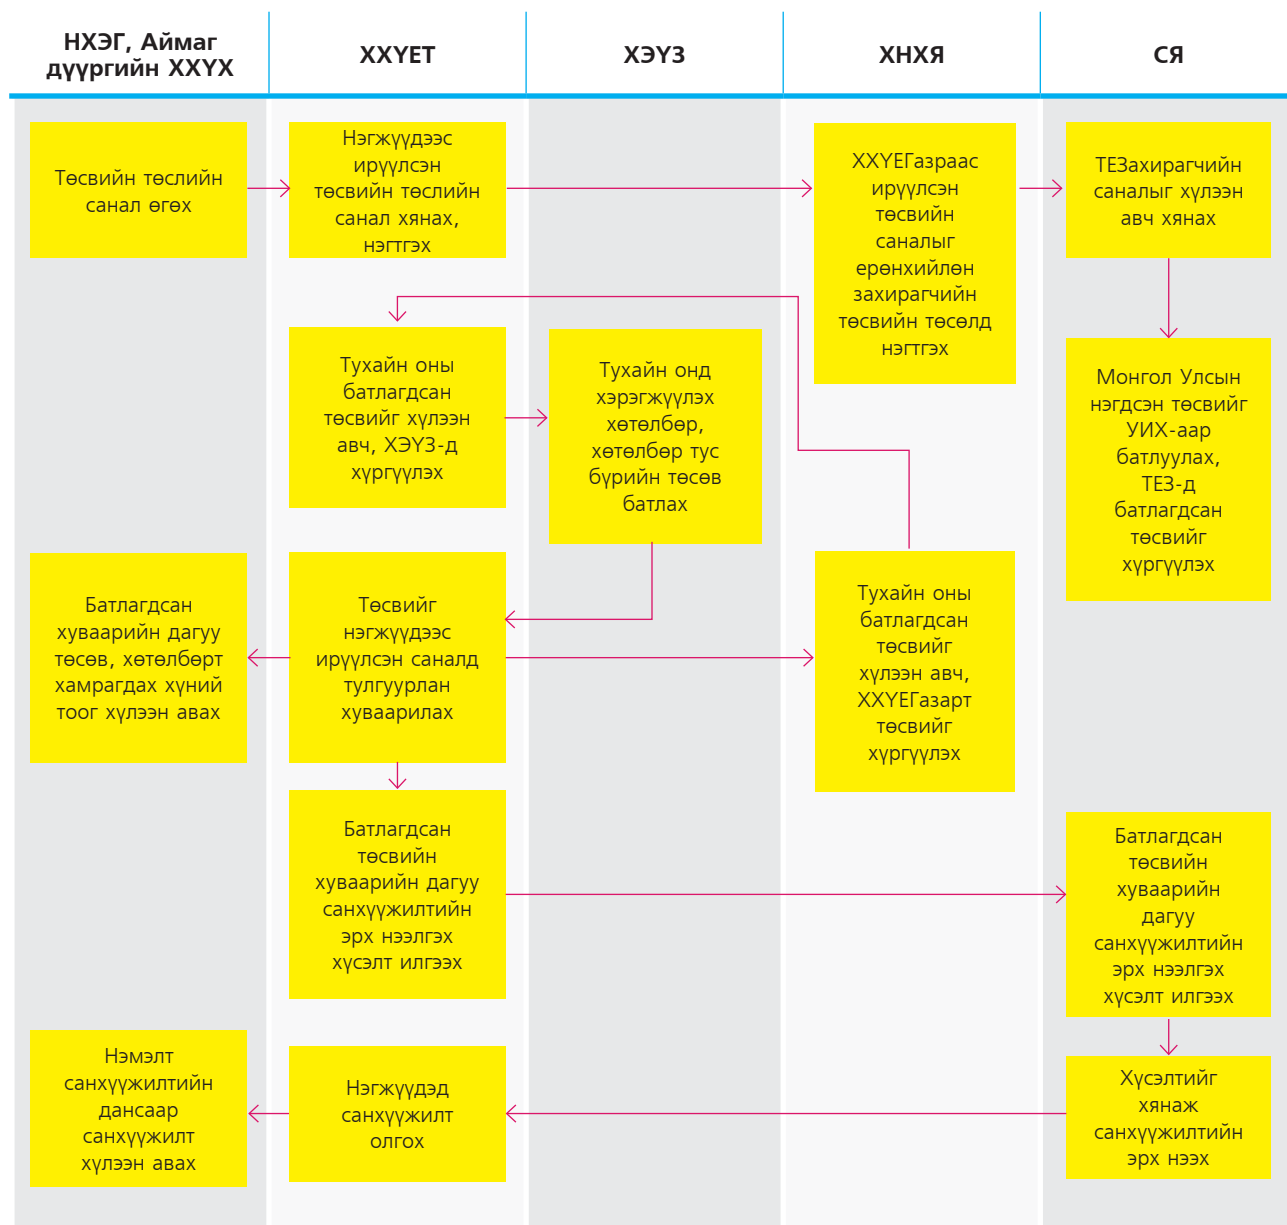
| НХЭГ, Аймаг дүүргийн ХХҮХ | ХХҮЕТ | ХЭҮЗ | ХНХЯ | СЯ |
|---|---|---|---|---|

Төсвийн төслийн санал өгөх

Нэгжүүдээс ирүүлсэн төсвийн төслийн санал хянах, нэгтгэх

ХХҮЕГазраас ирүүлсэн төсвийн саналыг ерөнхийлөн захирагчийн төсвийн төсөлд нэгтгэх

ТЕЗахирагчийн саналыг хүлээн авч хянах

Монгол Улсын нэгдсэн төсвийг УИХ-аар батлуулах, ТЕЗ-д батлагдсан төсвийг хүргүүлэх

Тухайн оны батлагдсан төсвийг хүлээн авч, ХЭҮЗ-д хүргүүлэх

Тухайн онд хэрэгжүүлэх хөтөлбөр, хөтөлбөр тус бүрийн төсөв батлах

Тухайн оны батлагдсан төсвийг хүлээн авч, ХХҮЕГазарт төсвийг хүргүүлэх

Батлагдсан хуваарийн дагуу төсөв, хөтөлбөрт хамрагдах хүний тоог хүлээн авах

Төсвийг нэгжүүдээс ирүүлсэн саналд тулгуурлан хуваарилах

Батлагдсан төсвийн хуваарийн дагуу санхүүжилтийн эрх нээлгэх хүсэлт илгээх

Батлагдсан төсвийн хуваарийн дагуу санхүүжилтийн эрх нээлгэх хүсэлт илгээх

Хүсэлтийг хянаж санхүүжилтийн эрх нээх

Нэгжүүдэд санхүүжилт олгох

Нэмэлт санхүүжилтийн дансаар санхүүжилт хүлээн авах